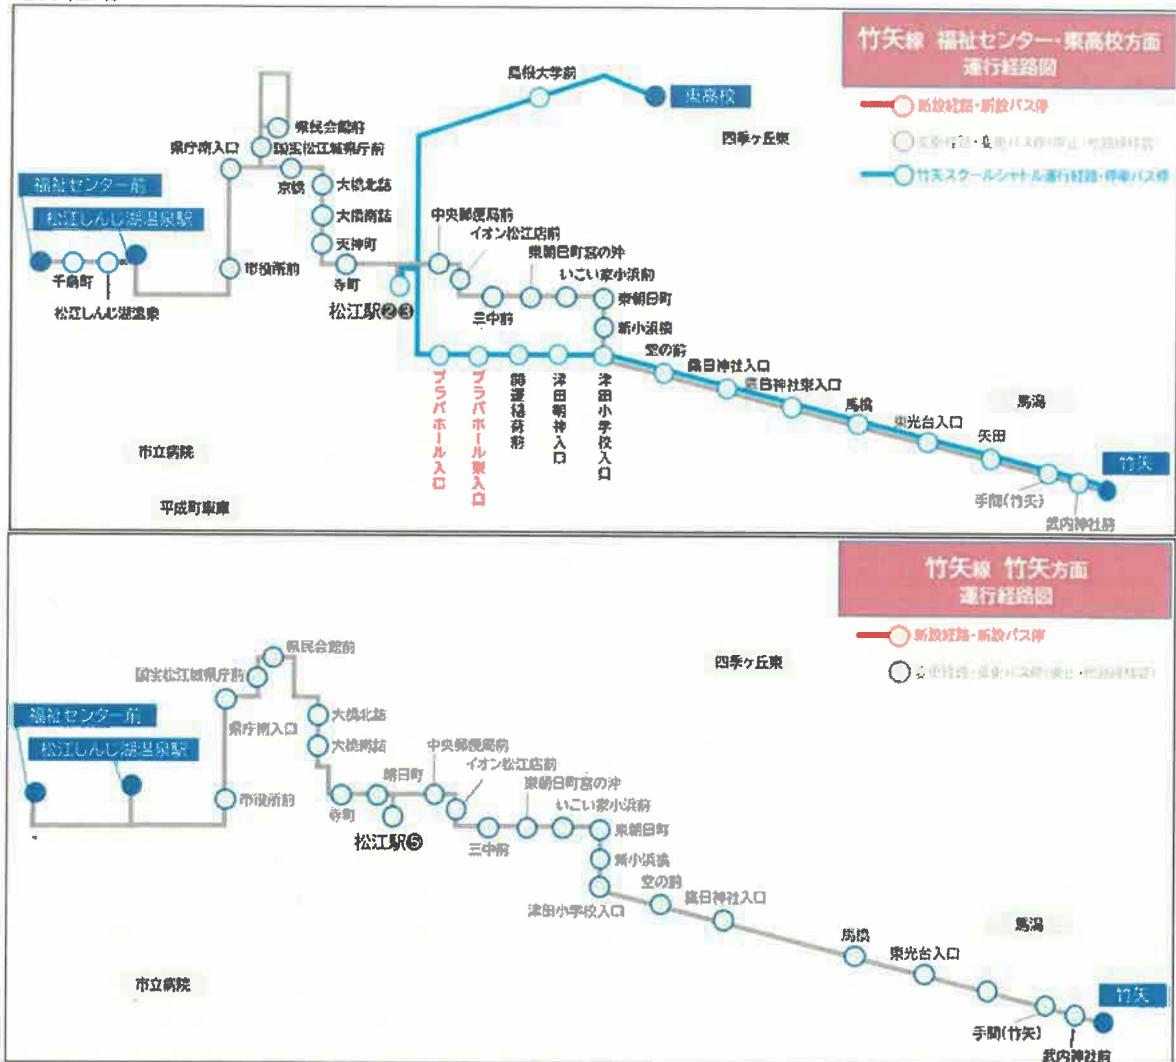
竹矢線 福祉センター・東高校方面
運行経路図

新設経路・新設バス停
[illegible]
竹矢スクールシャトル運行経路・停車バス停

島根大学前
東高校
四季ヶ丘東
県民会館前
県庁南入口
国宝松江城県庁前
京橋
大橋北詰
大橋南詰
天神町
寺町
福祉センター前
松江しんじ湖温泉駅
千鳥町
松江しんじ湖温泉
市役所前
松江駅②③
中央郵便局前
イオン松江店前
東朝日町宮の沖
いこい家小浜前
三中前
東朝日町
新小浜橋
空の前
八重垣神社入口
売豆紀神社東入口
馬橋
東光台入口
矢田
竹矢
手間(竹矢)
武内神社前
馬潟
プラバホール入口
プラバホール東入口
嵩田稲荷前
津田朝神入口
津田小学校入口
市立病院
平成町車庫

竹矢線 竹矢方面
運行経路図

新設経路・新設バス停
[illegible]

県民会館前
国宝松江城県庁前
県庁南入口
大橋北詰
大橋南詰
四季ヶ丘東
福祉センター前
松江しんじ湖温泉駅
市役所前
朝日町
寺町
松江駅⑤
中央郵便局前
イオン松江店前
東朝日町宮の沖
いこい家小浜前
三中前
東朝日町
新小浜橋
空の前
津田小学校入口
八重垣神社入口
馬潟
馬橋
東光台入口
竹矢
手間(竹矢)
武内神社前
市立病院